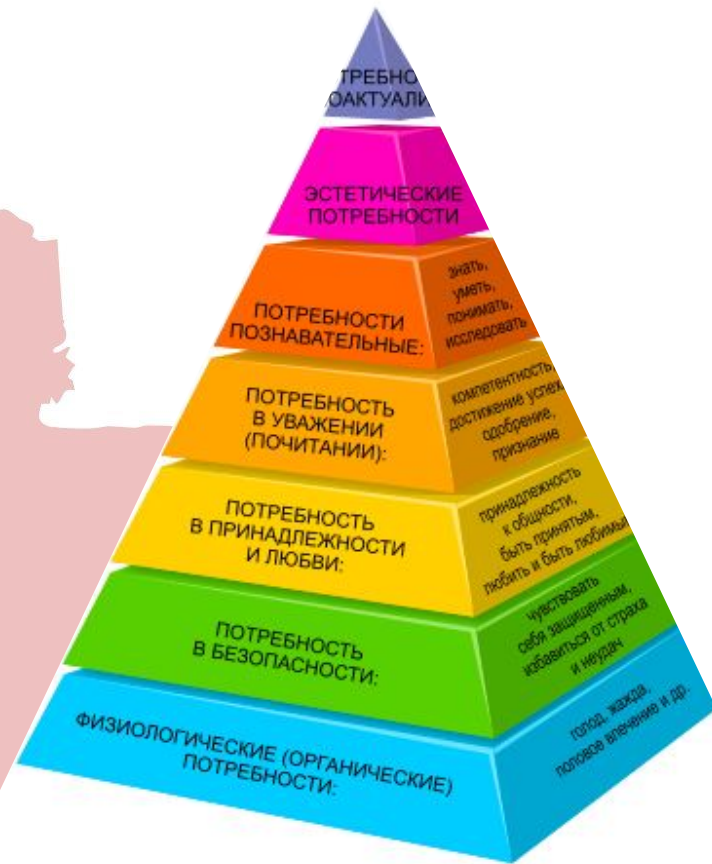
ТРЕБНО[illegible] ОАКТУАЛИ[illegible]

ЭСТЕТИЧЕСКИЕ ПОТРЕБНОСТИ

ПОТРЕБНОСТИ ПОЗНАВАТЕЛЬНЫЕ:

знать, уметь, понимать, исследовать

ПОТРЕБНОСТЬ В УВАЖЕНИИ (ПОЧИТАНИИ):

компетентность, достижение успех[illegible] одобрение, признание

ПОТРЕБНОСТЬ В ПРИНАДЛЕЖНОСТИ И ЛЮБВИ:

принадлежность к общности, быть принятым, любить и быть любимы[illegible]

ПОТРЕБНОСТЬ В БЕЗОПАСНОСТИ:

чувствовать себя защищенным, избавиться от страха и неудач

ФИЗИОЛОГИЧЕСКИЕ (ОРГАНИЧЕСКИЕ) ПОТРЕБНОСТИ:

голод, жажда, половое влечение и др.